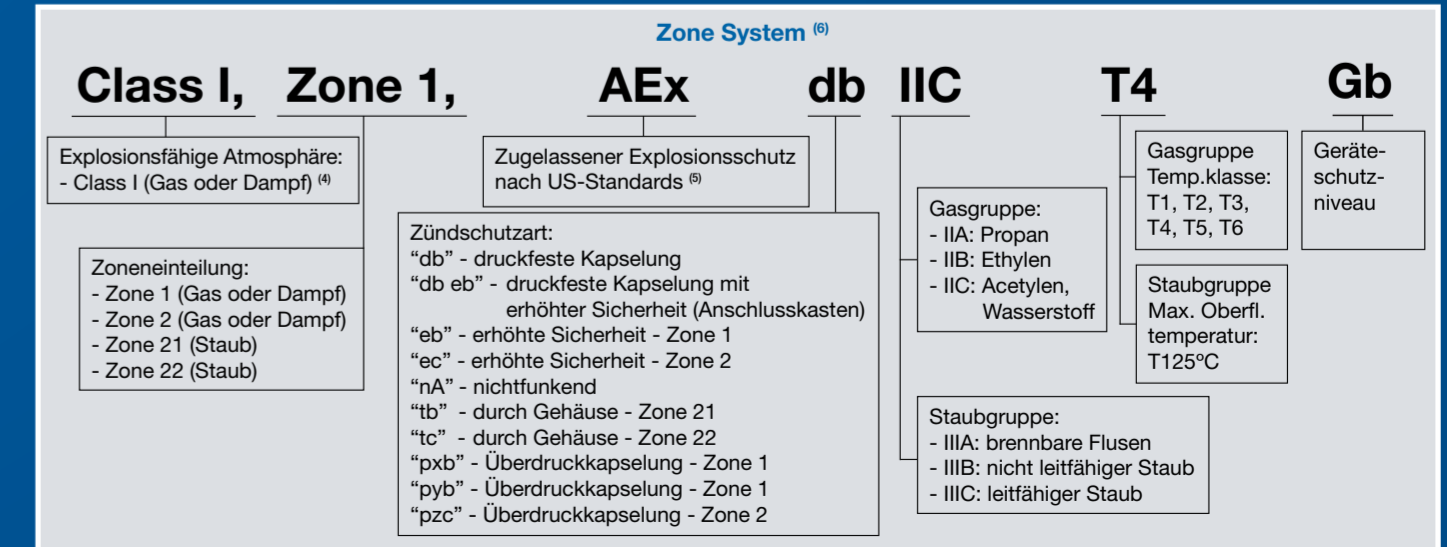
Zone System $^{(6)}$

Class I, Zone 1, AEx db IIC T4 Gb

Explosionsfähige Atmosphäre:
- Class I (Gas oder Dampf) $^{(4)}$

Zugelassener Explosionsschutz nach US-Standards $^{(5)}$

Zoneneinteilung:
- Zone 1 (Gas oder Dampf)
- Zone 2 (Gas oder Dampf)
- Zone 21 (Staub)
- Zone 22 (Staub)

Zündschutzart:
"db" - druckfeste Kapselung
"db eb" - druckfeste Kapselung mit erhöhter Sicherheit (Anschlusskasten)
"eb" - erhöhte Sicherheit - Zone 1
"ec" - erhöhte Sicherheit - Zone 2
"nA" - nichtfunkend
"tb" - durch Gehäuse - Zone 21
"tc" - durch Gehäuse - Zone 22
"pxb" - Überdruckkapselung - Zone 1
"pyb" - Überdruckkapselung - Zone 1
"pzc" - Überdruckkapselung - Zone 2

Gasgruppe:
- IIA: Propan
- IIB: Ethylen
- IIC: Acetylen, Wasserstoff

Staubgruppe:
- IIIA: brennbare Flusen
- IIIB: nicht leitfähiger Staub
- IIIC: leitfähiger Staub

Gasgruppe Temp.klasse: T1, T2, T3, T4, T5, T6

Staubgruppe Max. Oberfl. temperatur: T125ºC

Geräteschutzniveau